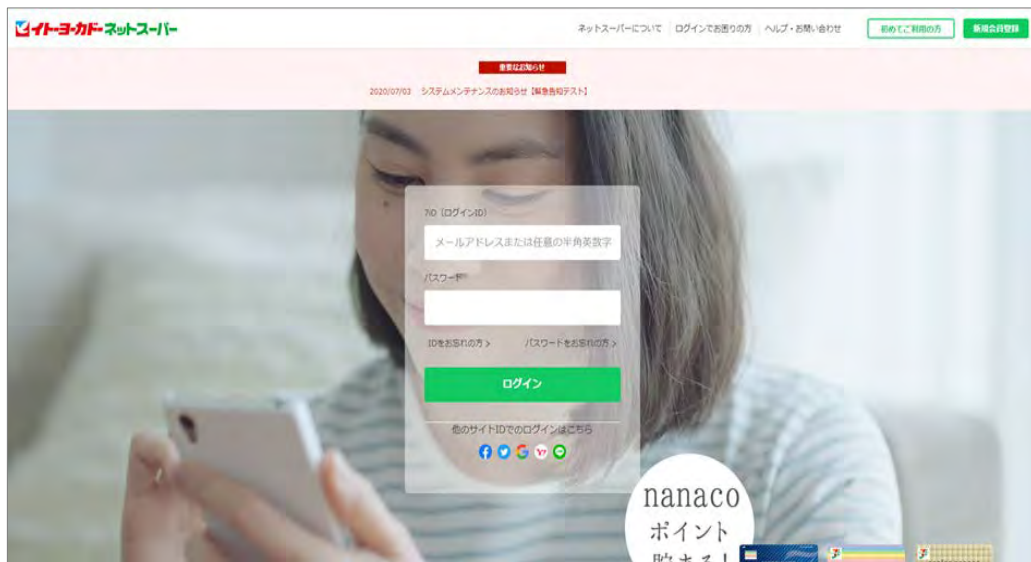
イトーヨーカドーネットスーパー

ネットスーパーについて | ログインでお困りの方 | ヘルプ・お問い合わせ

初めてご利用の方

新規会員登録

重要なお知らせ

2020/07/03 システムメンテナンスのお知らせ【緊急告知テスト】

ID（ログインID）

メールアドレスまたは任意の半角英数字

パスワード

IDをお忘れの方 >

パスワードをお忘れの方 >

ログイン

他のサイトIDでのログインはこちら

nanaco
ポイント
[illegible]